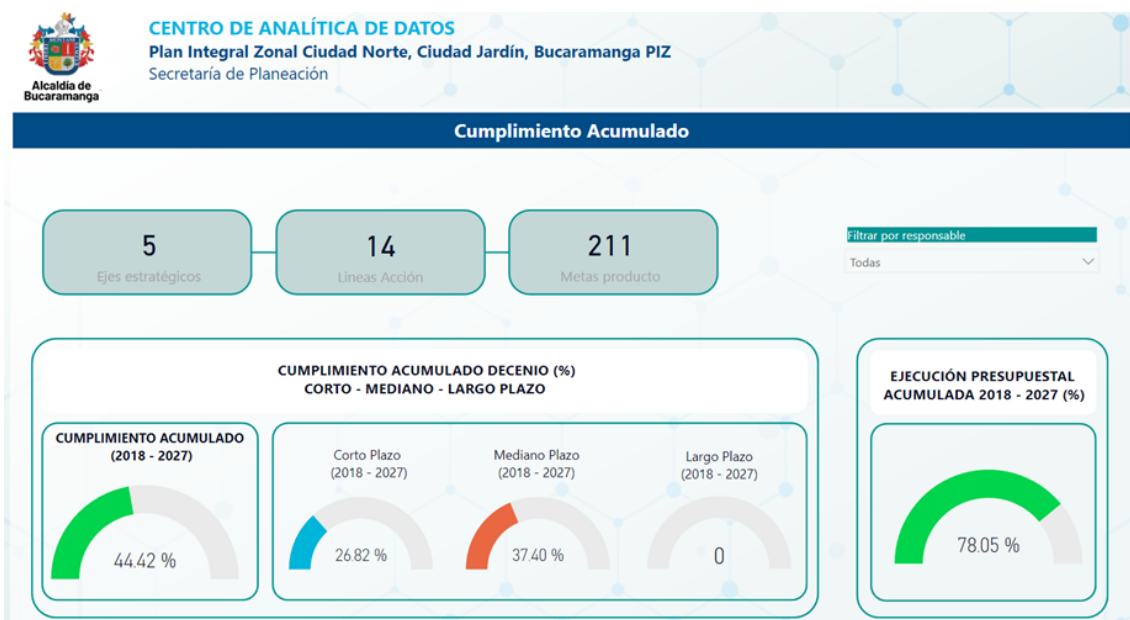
Alcaldía de Bucaramanga

CENTRO DE ANALÍTICA DE DATOS
Plan Integral Zonal Ciudad Norte, Ciudad Jardín, Bucaramanga PIZ
Secretaría de Planeación

Cumplimiento Acumulado

5
Ejes estratégicos

14
Lineas Acción

211
Metas producto

Filtrar por responsable
Todas

CUMPLIMIENTO ACUMULADO DECENIO (%)
CORTO - MEDIANO - LARGO PLAZO

CUMPLIMIENTO ACUMULADO
(2018 - 2027)
44.42 %

Corto Plazo
(2018 - 2027)
26.82 %

Mediano Plazo
(2018 - 2027)
37.40 %

Largo Plazo
(2018 - 2027)
0

EJECUCIÓN PRESUPUESTAL
ACUMULADA 2018 - 2027 (%)
78.05 %